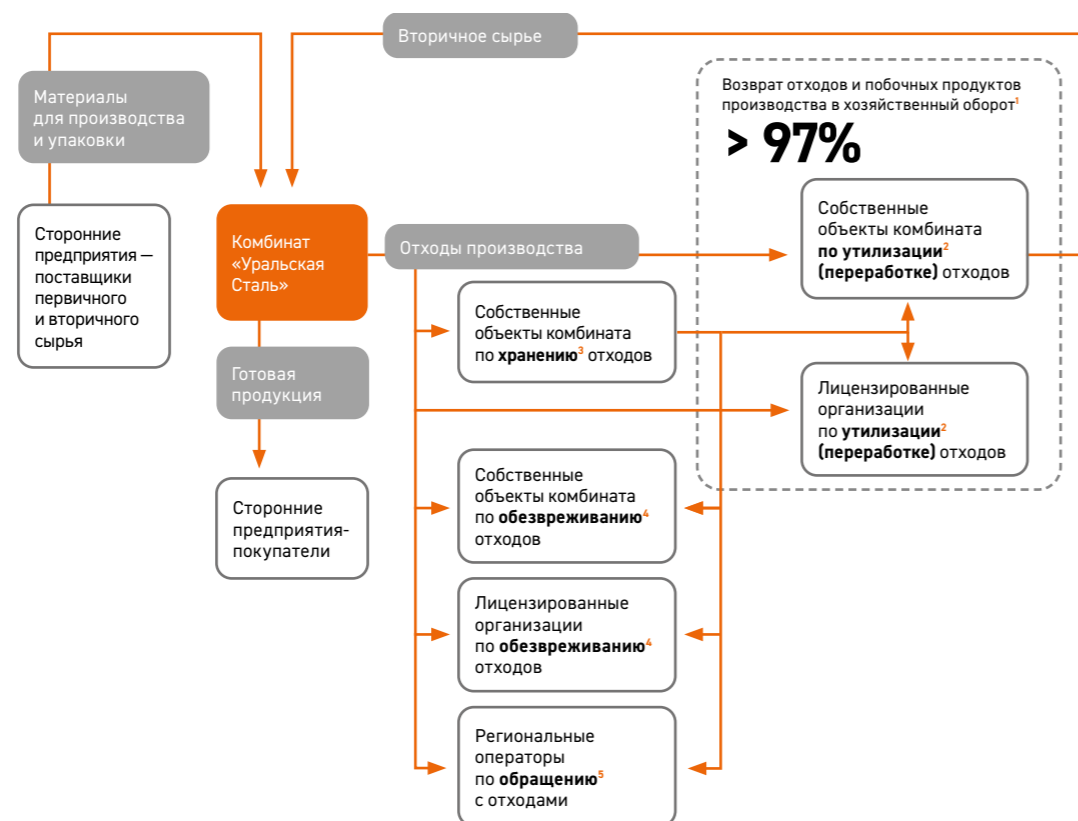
Вторичное сырье

Материалы для производства и упаковки

Сторонние предприятия — поставщики первичного и вторичного сырья

Возврат отходов и побочных продуктов производства в хозяйственный оборот$^{1}$

> 97%

Комбинат «Уральская Сталь»

Отходы производства

Собственные объекты комбината по утилизации$^{2}$ (переработке) отходов

Собственные объекты комбината по хранению$^{3}$ отходов

Готовая продукция

Лицензированные организации по утилизации$^{2}$ (переработке) отходов

Сторонние предприятия-покупатели

Собственные объекты комбината по обезвреживанию$^{4}$ отходов

Лицензированные организации по обезвреживанию$^{4}$ отходов

Региональные операторы по обращению$^{5}$ с отходами